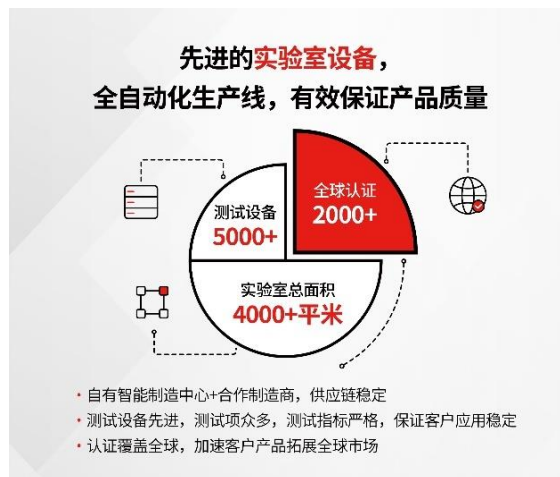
先进的实验室设备，
全自动化生产线，有效保证产品质量

全球认证
2000+

测试设备
5000+

实验室总面积
4000+平米

· 自有智能制造中心+合作制造商，供应链稳定
· 测试设备先进，测试项众多，测试指标严格，保证客户应用稳定
· 认证覆盖全球，加速客户产品拓展全球市场